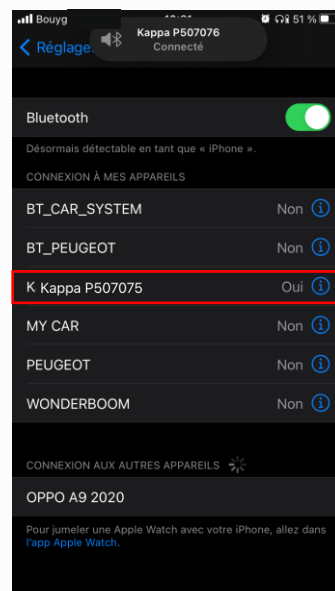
Bouyg
51 %
Réglages
Kappa P507076
Connecté

Bluetooth

Désormais détectable en tant que « iPhone ».

CONNEXION À MES APPAREILS

BT_CAR_SYSTEM Non
BT_PEUGEOT Non
K Kappa P507075 Oui
MY CAR Non
PEUGEOT Non
WONDERBOOM Non

CONNEXION AUX AUTRES APPAREILS

OPPO A9 2020

Pour jumeler une Apple Watch avec votre iPhone, allez dans l'app Apple Watch.